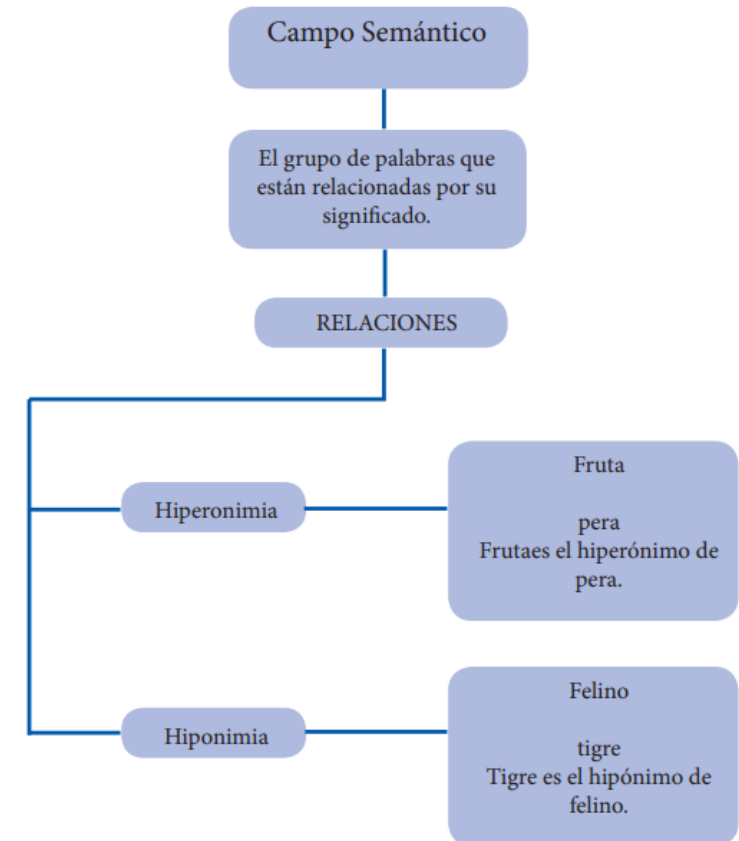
Campo Semántico

El grupo de palabras que están relacionadas por su significado.

RELACIONES

Hiperonimia

Fruta

pera
Frutaes el hiperónimo de pera.

Hiponimia

Felino

tigre
Tigre es el hipónimo de felino.